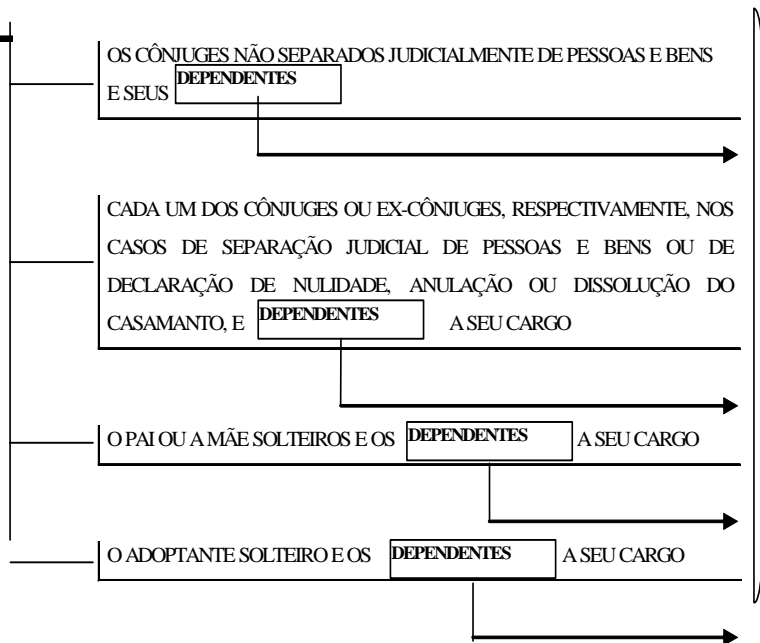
OS CÔNJUGES NÃO SEPARADOS JUDICIALMENTE DE PESSOAS E BENS E SEUS DEPENDENTES

CADA UM DOS CÔNJUGES OU EX-CÔNJUGES, RESPECTIVAMENTE, NOS CASOS DE SEPARAÇÃO JUDICIAL DE PESSOAS E BENS OU DE DECLARAÇÃO DE NULIDADE, ANULAÇÃO OU DISSOLUÇÃO DO CASAMANTO, E DEPENDENTES A SEU CARGO

O PAI OU A MÃE SOLTEIROS E OS DEPENDENTES A SEU CARGO

O ADOPTANTE SOLTEIRO E OS DEPENDENTES A SEU CARGO